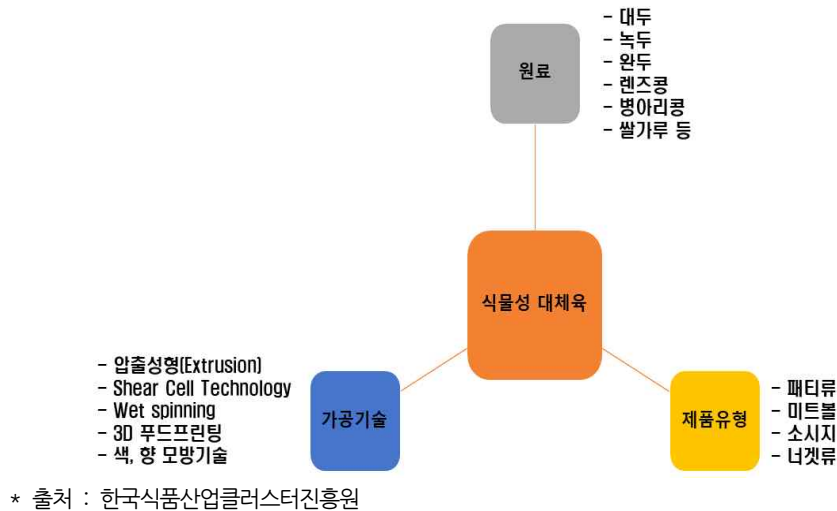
원료

- 대두
- 녹두
- 완두
- 렌즈콩
- 병아리콩
- 쌀가루 등

식물성 대체육

가공기술

- 압출성형(Extrusion)
- Shear Cell Technology
- Wet spinning
- 3D 푸드프린팅
- 색, 향 모방기술

제품유형

- 패티류
- 미트볼
- 소시지
- 너겟류

* 출처 : 한국식품산업클러스터진흥원